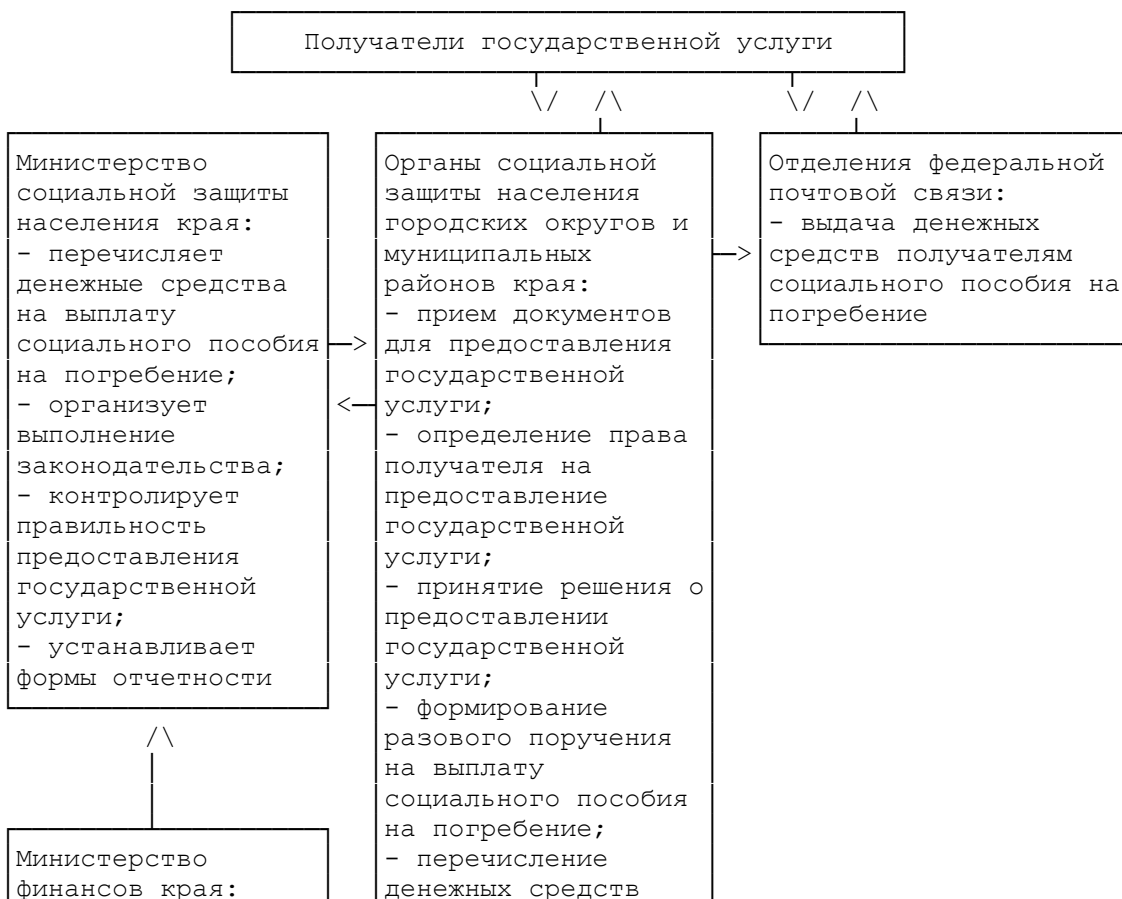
Получатели государственной услуги

Министерство социальной защиты населения края:
- перечисляет денежные средства на выплату социального пособия на погребение;
- организует выполнение законодательства;
- контролирует правильность предоставления государственной услуги;
- устанавливает формы отчетности

Органы социальной защиты населения городских округов и муниципальных районов края:
- прием документов для предоставления государственной услуги;
- определение права получателя на предоставление государственной услуги;
- принятие решения о предоставлении государственной услуги;
- формирование разового поручения на выплату социального пособия на погребение;
- перечисление денежных средств

Отделения федеральной почтовой связи:
- выдача денежных средств получателям социального пособия на погребение

Министерство финансов края: